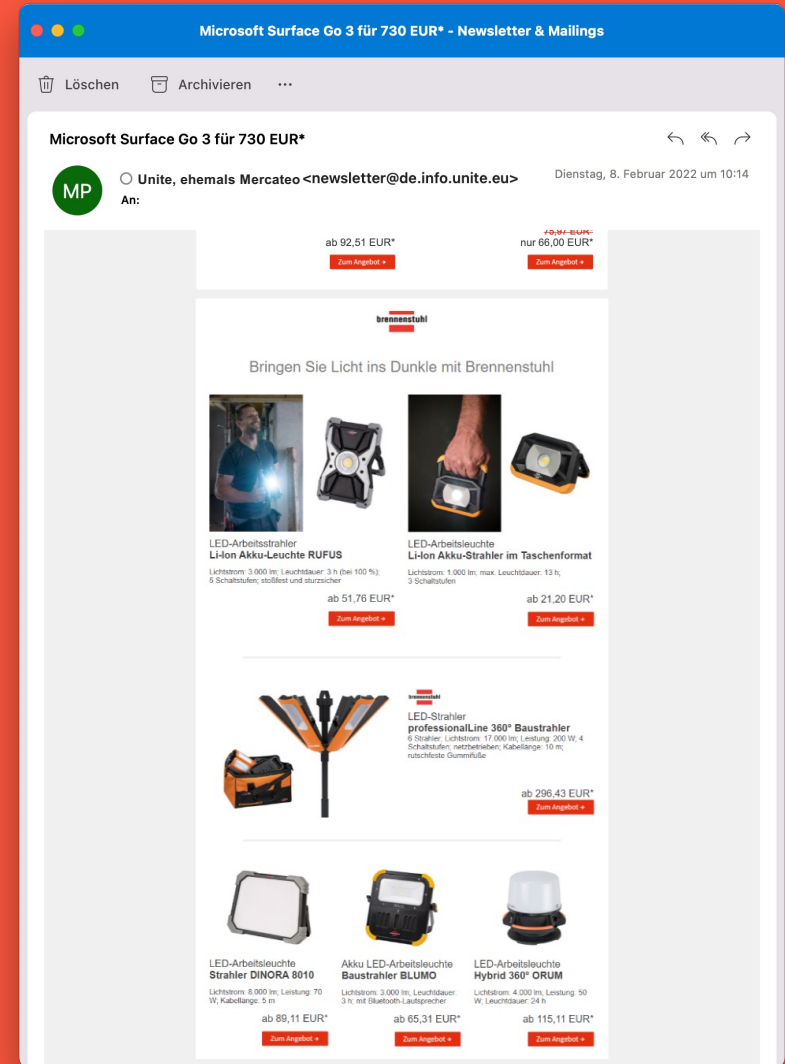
Microsoft Surface Go 3 für 730 EUR* - Newsletter & Mailings

Löschen Archivieren ···

Microsoft Surface Go 3 für 730 EUR*

MP

Unite, ehemals Mercateo <newsletter@de.info.unite.eu>
An:

Dienstag, 8. Februar 2022 um 10:14

ab 92,51 EUR*
Zum Angebot →

~~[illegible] EUR~~
nur 66,00 EUR*
Zum Angebot →

brennenstuhl

Bringen Sie Licht ins Dunkle mit Brennenstuhl

LED-Arbeitsstrahler
Li-Ion Akku-Leuchte RUFUS
Lichtstrom: 3.000 lm; Leuchtdauer: 3 h (bei 100 %); 5 Schaltstufen; stoßfest und sturzsicher
ab 51,76 EUR*
Zum Angebot →

LED-Arbeitsleuchte
Li-Ion Akku-Strahler im Taschenformat
Lichtstrom: 1.000 lm; max. Leuchtdauer: 13 h; 3 Schaltstufen
ab 21,20 EUR*
Zum Angebot →

brennenstuhl
LED-Strahler
professionalLine 360° Baustrahler
6 Strahler; Lichtstrom: 17.000 lm; Leistung: 200 W; 4 Schaltstufen; netzbetrieben; Kabellänge: 10 m; rutschfeste Gummifüße
ab 296,43 EUR*
Zum Angebot →

LED-Arbeitsleuchte
Strahler DINORA 8010
Lichtstrom: 8.000 lm; Leistung: 70 W; Kabellänge: 5 m
ab 89,11 EUR*
Zum Angebot →

Akku LED-Arbeitsleuchte
Baustrahler BLUMO
Lichtstrom: 3.000 lm; Leuchtdauer: 3 h; mit Bluetooth-Lautsprecher
ab 65,31 EUR*
Zum Angebot →

LED-Arbeitsleuchte
Hybrid 360° ORUM
Lichtstrom: 4.000 lm; Leistung: 50 W; Leuchtdauer: 24 h
ab 115,11 EUR*
Zum Angebot →